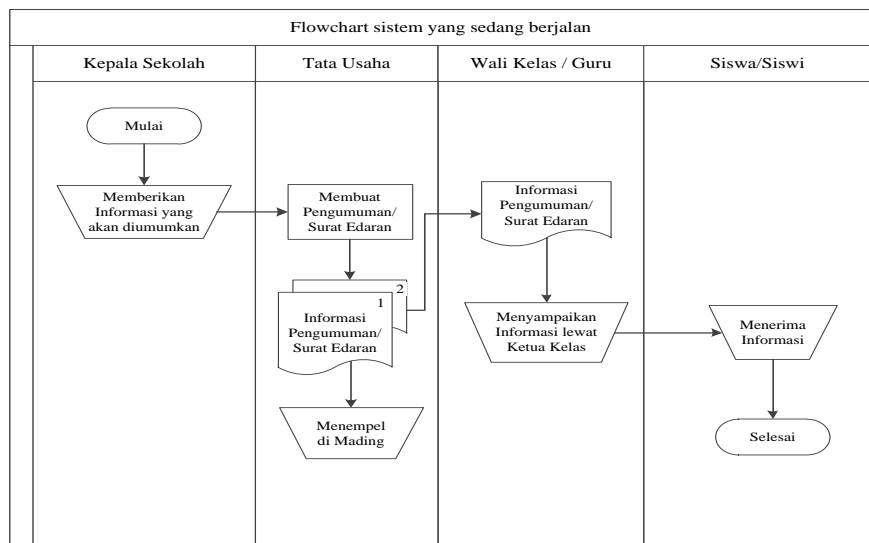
Flowchart sistem yang sedang berjalan

Kepala Sekolah

Tata Usaha

Wali Kelas / Guru

Siswa/Siswi

Mulai

Memberikan Informasi yang akan diumumkan

Membuat Pengumuman/ Surat Edaran

2

1

Informasi Pengumuman/ Surat Edaran

Menempel di Mading

Informasi Pengumuman/ Surat Edaran

Menyampaikan Informasi lewat Ketua Kelas

Menerima Informasi

Selesai